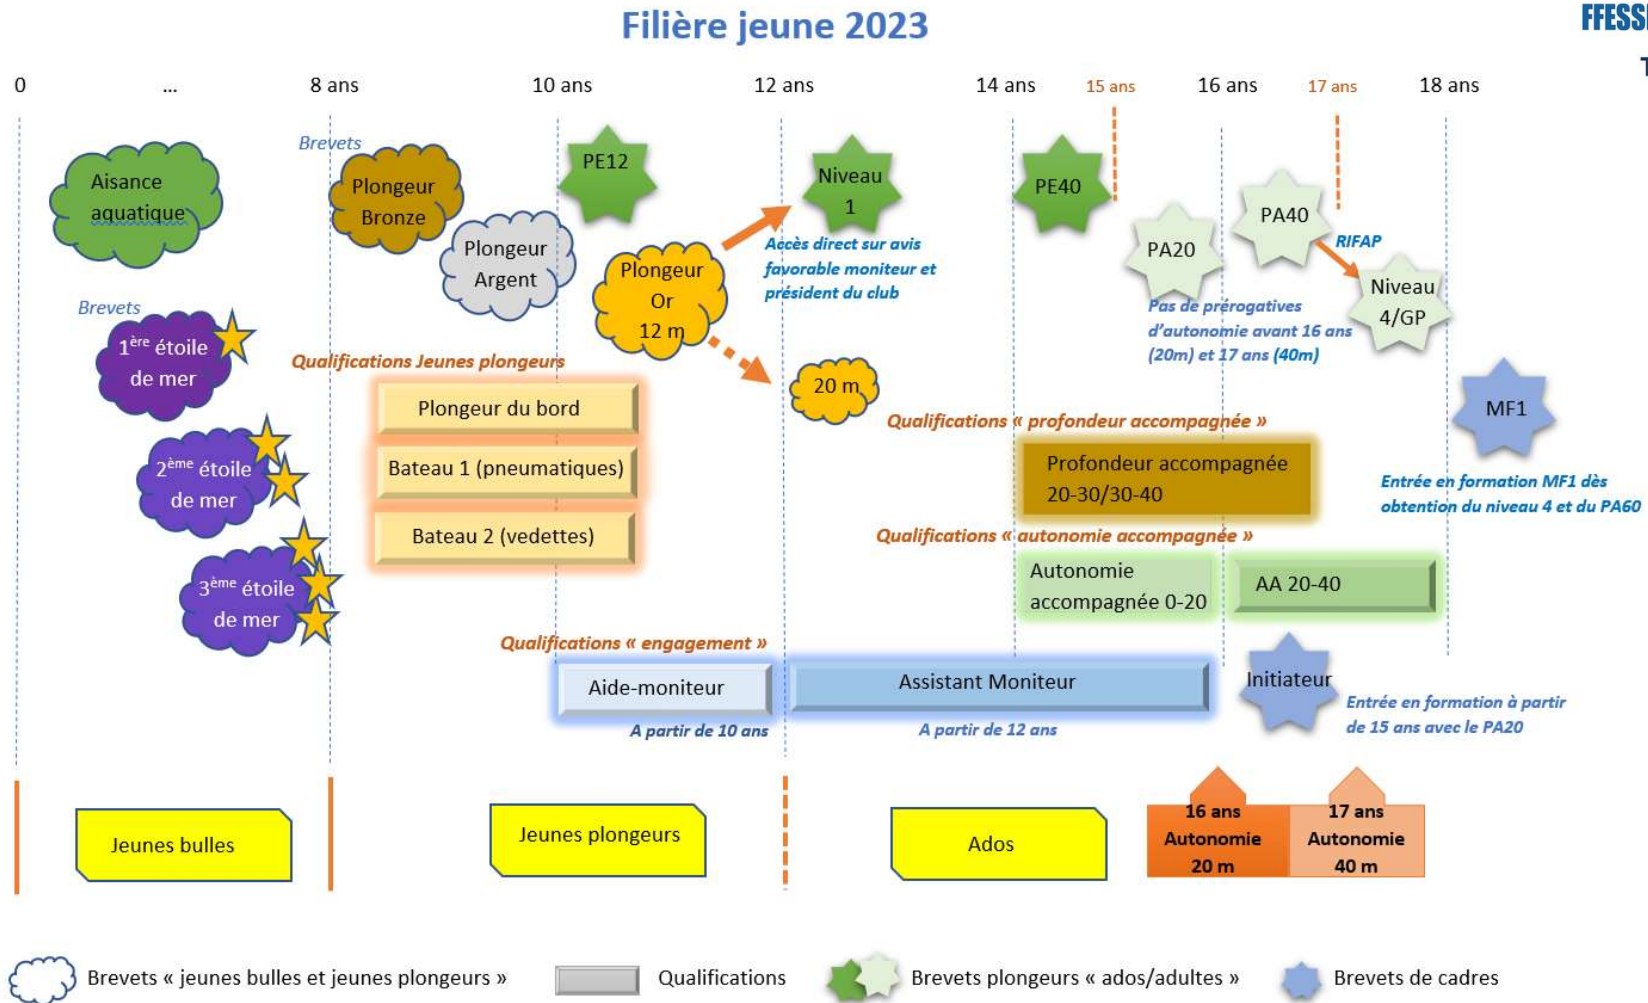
Filière jeune 2023

FFESS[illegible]

T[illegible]

0 ... 8 ans 10 ans 12 ans 14 ans 15 ans 16 ans 17 ans 18 ans

Brevets

Aisance aquatique

Plongeur Bronze

Plongeur Argent

PE12

Plongeur Or 12 m

Niveau 1

Accès direct sur avis favorable moniteur et président du club

PE40

PA20

PA40

RIFAP

Niveau 4/GP

Pas de prérogatives d'autonomie avant 16 ans (20m) et 17 ans (40m)

Brevets

$1^{ère}$ étoile de mer

$2^{ème}$ étoile de mer

$3^{ème}$ étoile de mer

Qualifications Jeunes plongeurs

Plongeur du bord

Bateau 1 (pneumatiques)

Bateau 2 (vedettes)

20 m

Qualifications « profondeur accompagnée »

MF1

Profondeur accompagnée 20-30/30-40

Entrée en formation MF1 dès obtention du niveau 4 et du PA60

Qualifications « autonomie accompagnée »

Autonomie accompagnée 0-20

AA 20-40

Qualifications « engagement »

Aide-moniteur

A partir de 10 ans

Assistant Moniteur

A partir de 12 ans

Initiateur

Entrée en formation à partir de 15 ans avec le PA20

Jeunes bulles

Jeunes plongeurs

Ados

16 ans Autonomie 20 m

17 ans Autonomie 40 m

Brevets « jeunes bulles et jeunes plongeurs »

Qualifications

Brevets plongeurs « ados/adultes »

Brevets de cadres